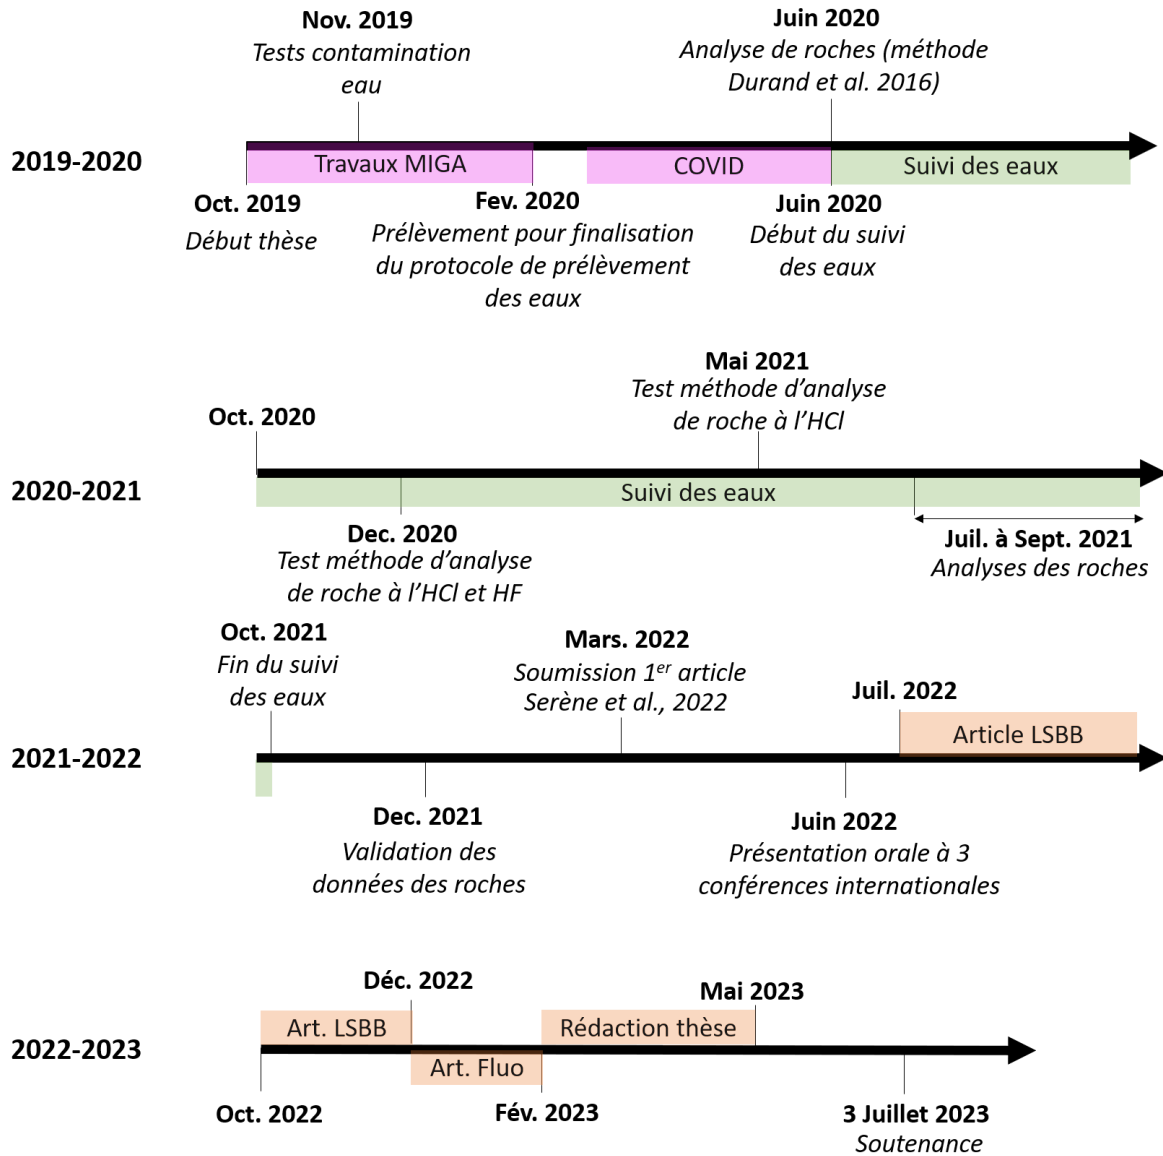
Nov. 2019
Tests contamination eau

Juin 2020
Analyse de roches (méthode Durand et al. 2016)

2019-2020

Travaux MIGA

COVID

Suivi des eaux

Oct. 2019
Début thèse

Fev. 2020
Prélèvement pour finalisation du protocole de prélèvement des eaux

Juin 2020
Début du suivi des eaux

Mai 2021
Test méthode d'analyse de roche à l'HCl

Oct. 2020

2020-2021

Suivi des eaux

Dec. 2020
Test méthode d'analyse de roche à l'HCl et HF

Juil. à Sept. 2021
Analyses des roches

Oct. 2021
Fin du suivi des eaux

Mars. 2022
Soumission $1^{er}$ article Serène et al., 2022

Juil. 2022

Article LSBB

2021-2022

Dec. 2021
Validation des données des roches

Juin 2022
Présentation orale à 3 conférences internationales

Déc. 2022

Mai 2023

Art. LSBB

Rédaction thèse

2022-2023

Art. Fluo

Oct. 2022

Fév. 2023

3 Juillet 2023
Soutenance